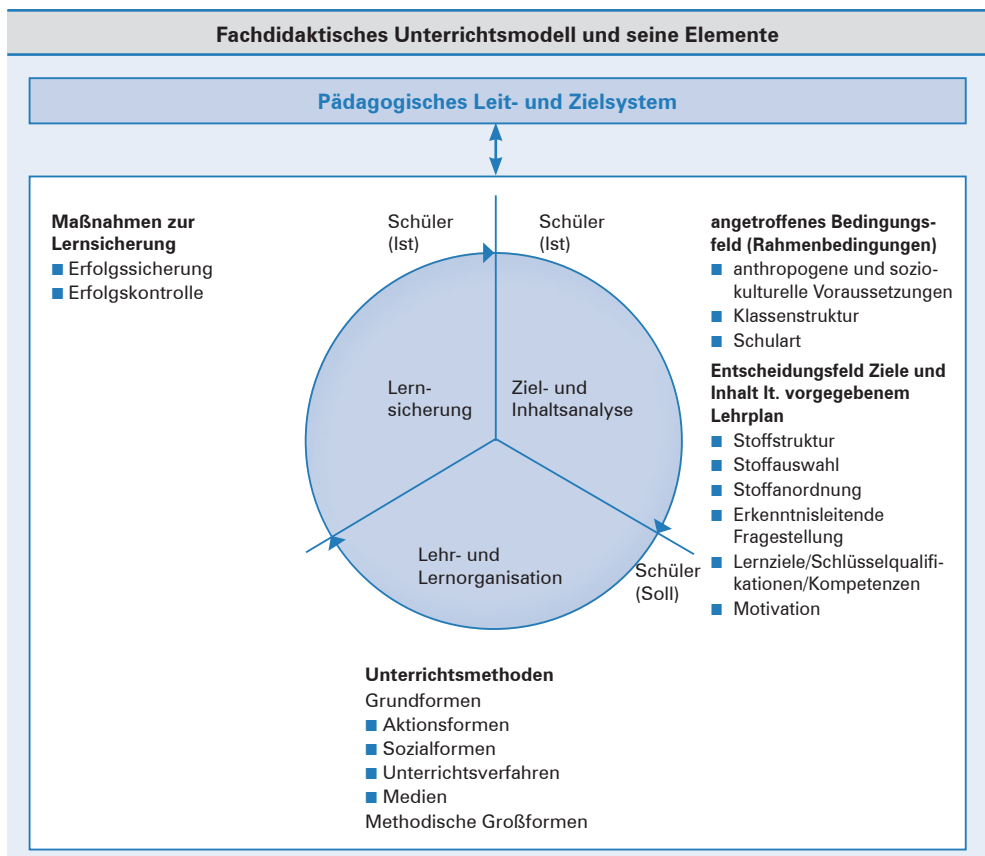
Fachdidaktisches Unterrichtsmodell und seine Elemente

Pädagogisches Leit- und Zielsystem

Maßnahmen zur Lernsicherung
■ Erfolgssicherung
■ Erfolgskontrolle

Schüler (Ist)

Schüler (Ist)

angetroffenes Bedingungsfeld (Rahmenbedingungen)
■ anthropogene und soziokulturelle Voraussetzungen
■ Klassenstruktur
■ Schulart

Entscheidungsfeld Ziele und Inhalt lt. vorgegebenem Lehrplan
■ Stoffstruktur
■ Stoffauswahl
■ Stoffanordnung
■ Erkenntnisleitende Fragestellung
■ Lernziele/Schlüsselqualifikationen/Kompetenzen
■ Motivation

Lernsicherung

Ziel- und Inhaltsanalyse

Lehr- und Lernorganisation

Schüler (Soll)

Unterrichtsmethoden
Grundformen
■ Aktionsformen
■ Sozialformen
■ Unterrichtsverfahren
■ Medien
Methodische Großformen